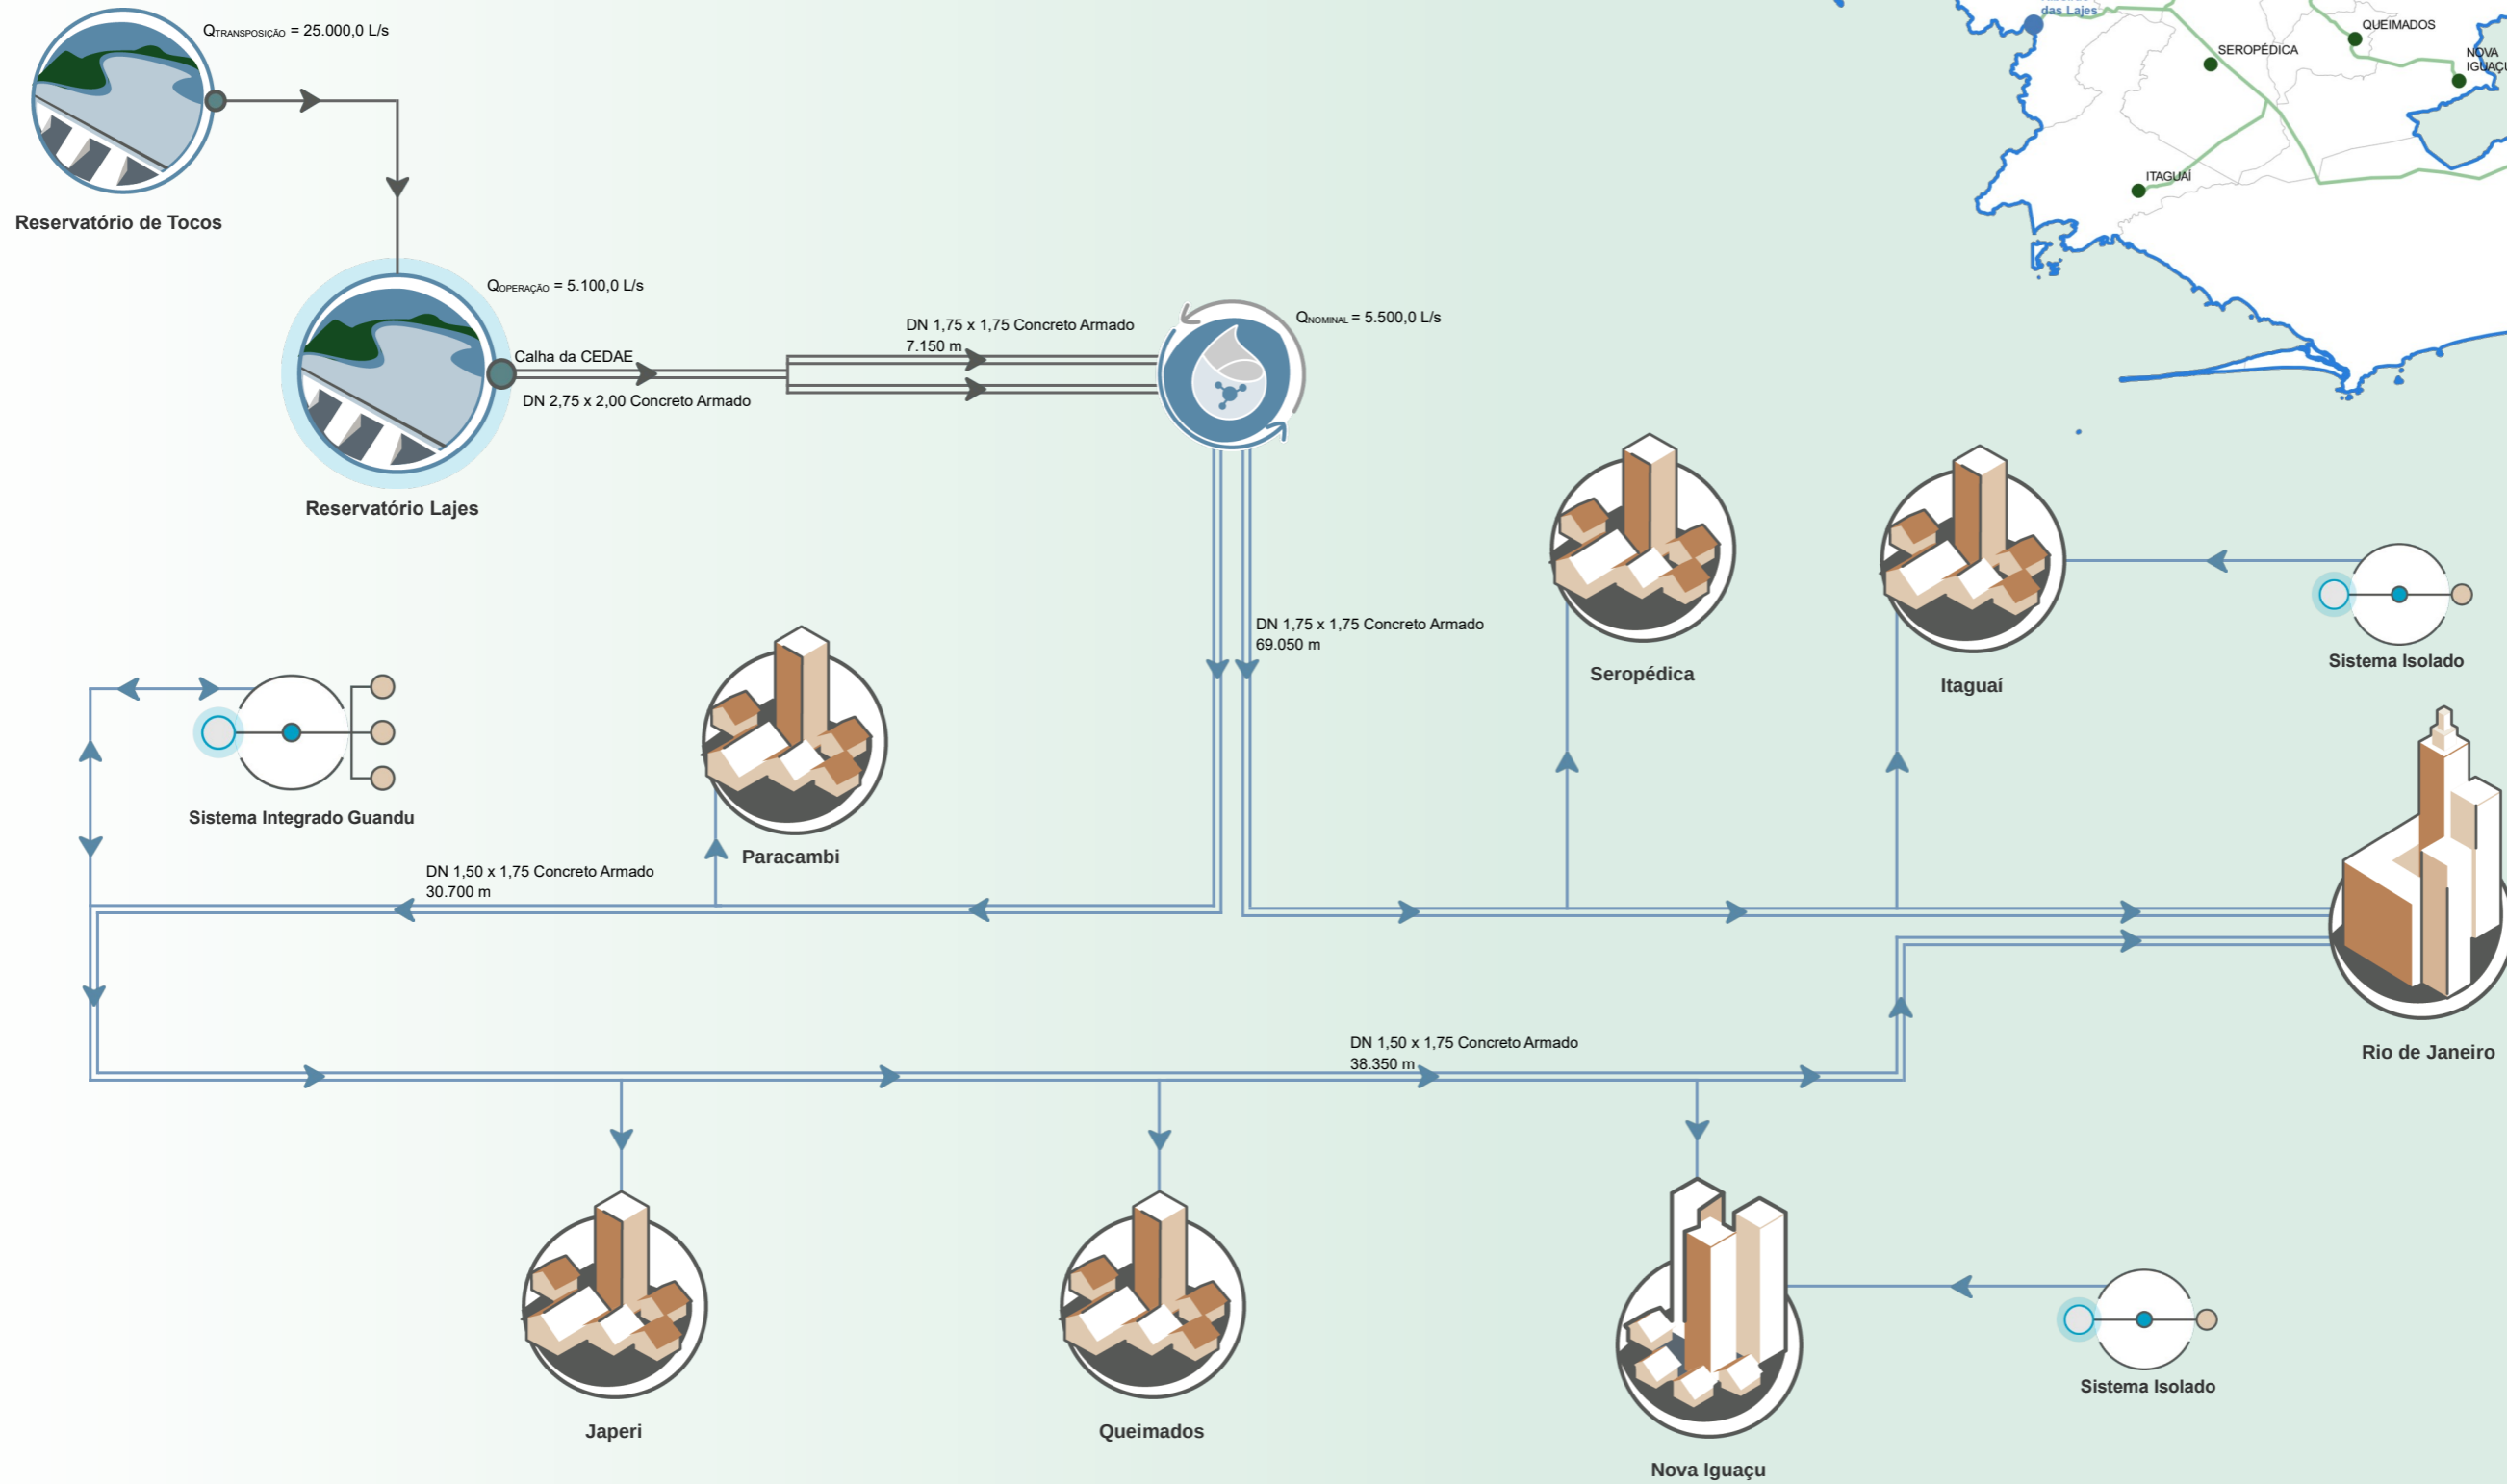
$Q_{TRANSPOSIÇÃO}$ = 25.000,0 L/s

Reservatório de Tocos

$Q_{OPERAÇÃO}$ = 5.100,0 L/s

Calha da CEDAE

DN 2,75 x 2,00 Concreto Armado

Reservatório Lajes

DN 1,75 x 1,75 Concreto Armado
7.150 m

$Q_{NOMINAL}$ = 5.500,0 L/s

das Lajes

SEROPÉDICA

QUEIMADOS

NOVA IGUAÇU

ITAGUAÍ

DN 1,75 x 1,75 Concreto Armado
69.050 m

Seropédica

Itaguaí

Sistema Isolado

Sistema Integrado Guandu

Paracambi

DN 1,50 x 1,75 Concreto Armado
30.700 m

DN 1,50 x 1,75 Concreto Armado
38.350 m

Rio de Janeiro

Japeri

Queimados

Nova Iguaçu

Sistema Isolado